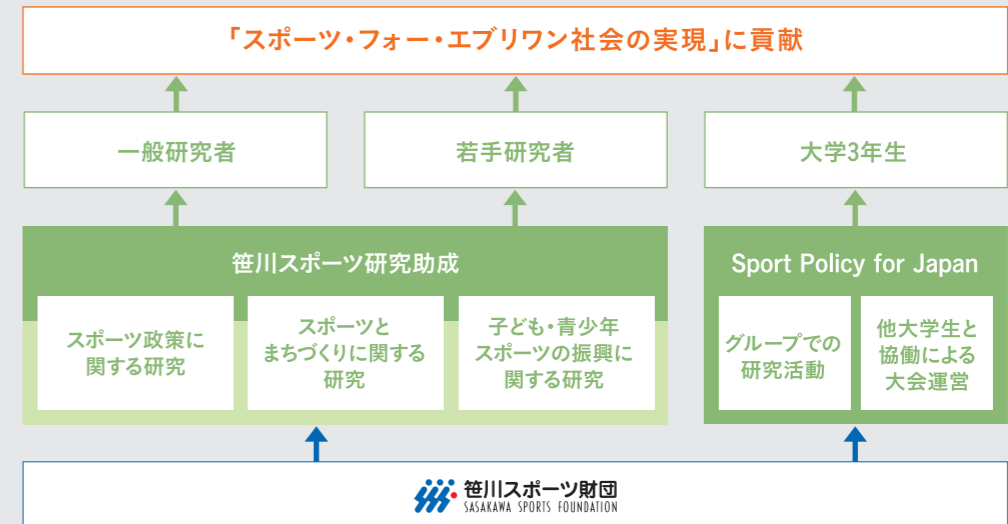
「スポーツ・フォー・エブリワン社会の実現」に貢献

一般研究者

若手研究者

大学3年生

笹川スポーツ研究助成

スポーツ政策に関する研究

スポーツとまちづくりに関する研究

子ども・青少年スポーツの振興に関する研究

Sport Policy for Japan

グループでの研究活動

他大学生と協働による大会運営

笹川スポーツ財団
SASAKAWA SPORTS FOUNDATION